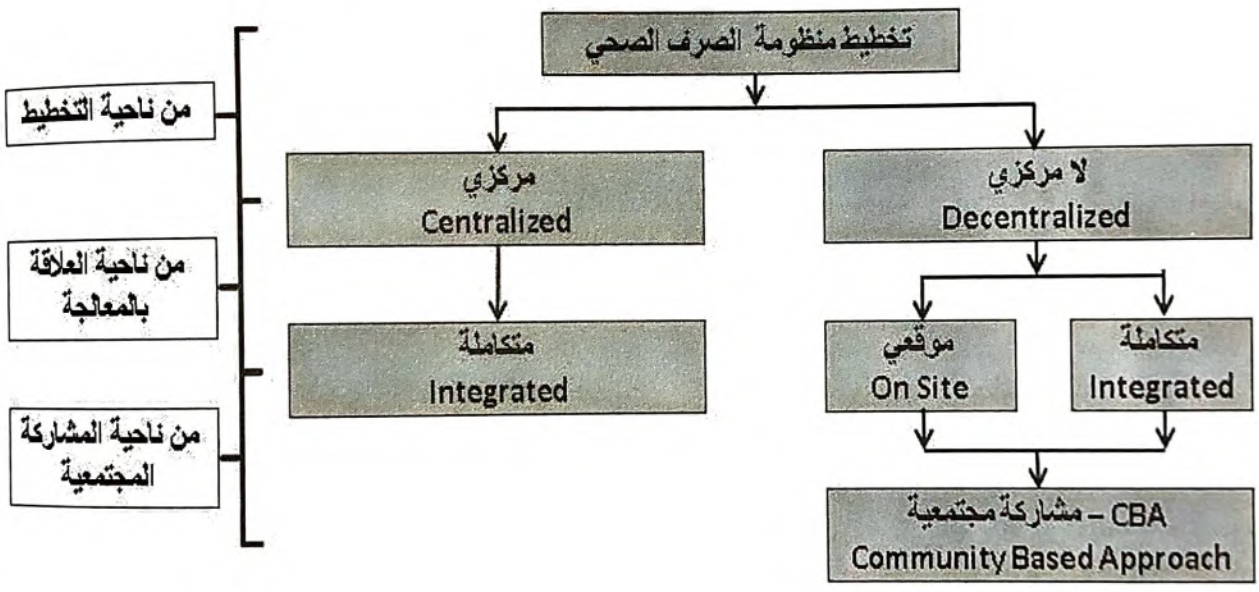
تخطيط منظومة الصرف الصحي

من ناحية التخطيط

من ناحية العلاقة بالمعالجة

من ناحية المشاركة المجتمعية

مركزي
Centralized

لا مركزي
Decentralized

متكاملة
Integrated

موقعي
On Site

متكاملة
Integrated

CBA – مشاركة مجتمعية
Community Based Approach